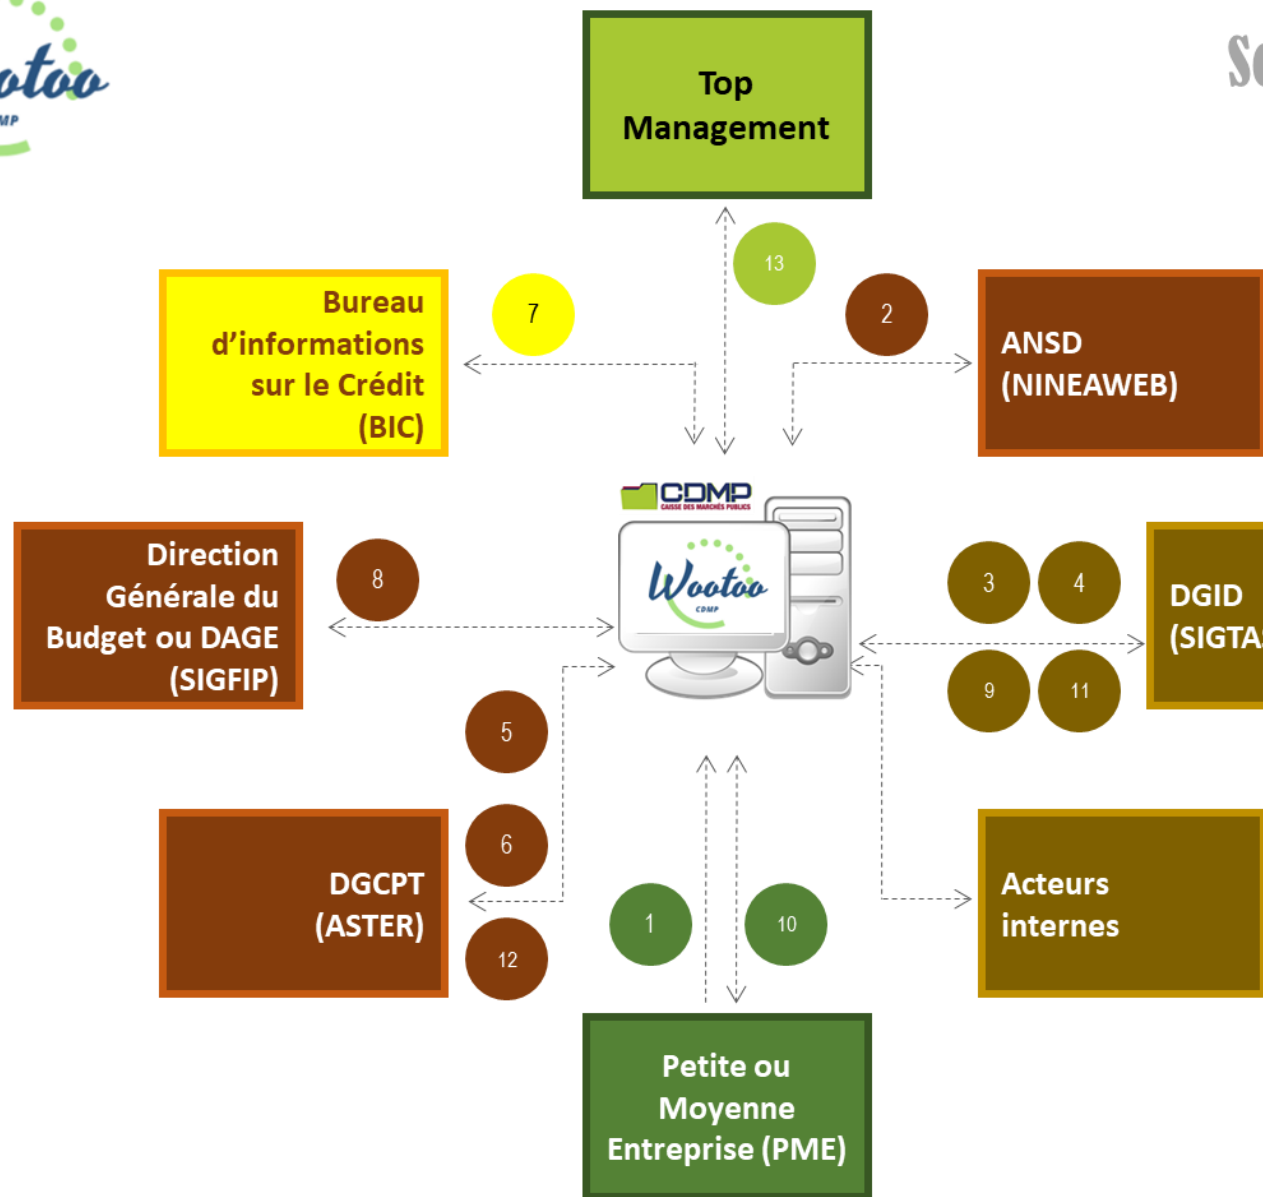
otoo
MP

Sc

Top Management

13

Bureau d'informations sur le Crédit (BIC)

7

2

ANSD (NINEAWEB)

CDMP
CAISSE DES MARCHÉS PUBLICS

Wootoo
CDMP

Direction Générale du Budget ou DAGE (SIGFIP)

8

3

4

DGID (SIGTA

9

11

5

6

DGCPT (ASTER)

12

1

10

Acteurs internes

Petite ou Moyenne Entreprise (PME)